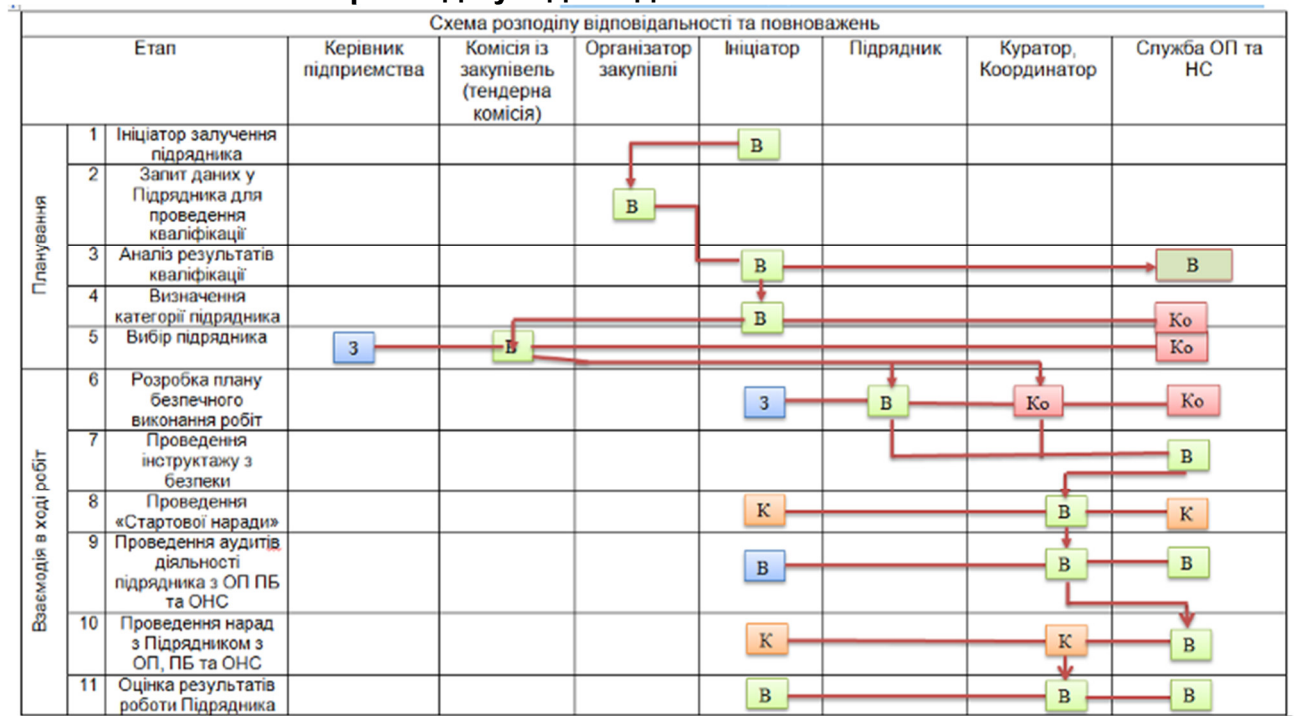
Схема розподілу відповідальності та повноважень

| Етап | | | Керівник підприємства | Комісія із закупівель (тендерна комісія) | Організатор закупівлі | Ініціатор | Підрядник | Куратор, Координатор | Служба ОП та НС |
|---|---|---|---|---|---|---|---|---|---|
| Планування | 1 | Ініціатор залучення підрядника | | | | В | | | |
| | 2 | Запит даних у Підрядника для проведення кваліфікації | | | В | | | | |
| | 3 | Аналіз результатів кваліфікації | | | | В | | | В |
| | 4 | Визначення категорії підрядника | | | | В | | | Ко |
| | 5 | Вибір підрядника | З | В | | | | | Ко |
| Взаємодія в ході робіт | 6 | Розробка плану безпечного виконання робіт | | | | З | В | Ко | Ко |
| | 7 | Проведення інструктажу з безпеки | | | | | | | В |
| | 8 | Проведення «Стартової наради» | | | | К | | В | К |
| | 9 | Проведення аудитів діяльності підрядника з ОП ПБ та ОНС | | | | В | | В | В |
| | 10 | Проведення нарад з Підрядником з ОП, ПБ та ОНС | | | | К | | К | В |
| | 11 | Оцінка результатів роботи Підрядника | | | | В | | В | В |